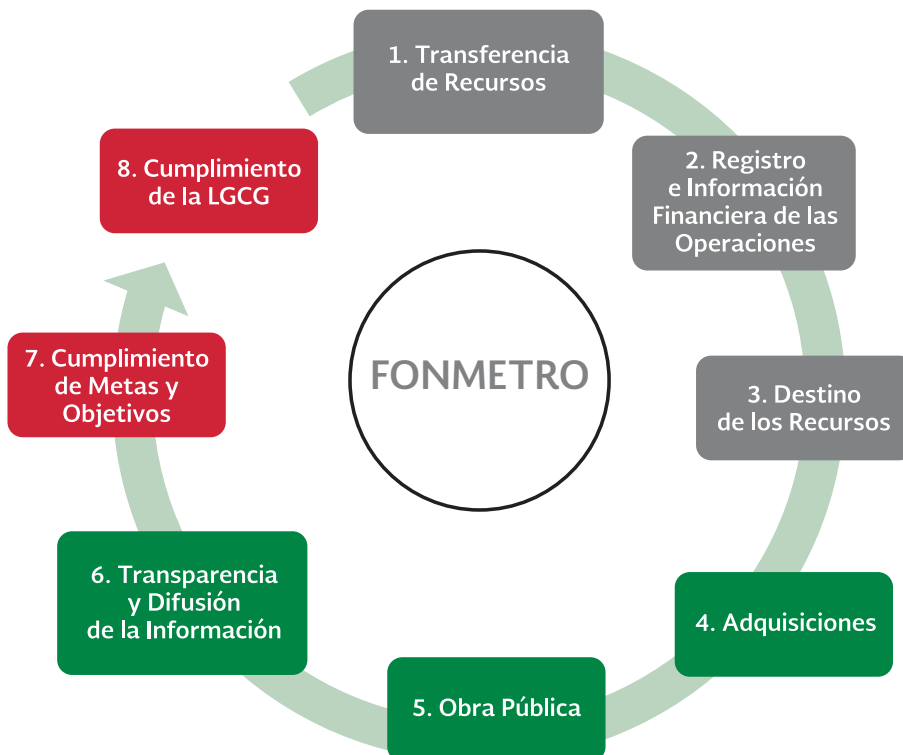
FONMETRO

1. Transferencia de Recursos

2. Registro e Información Financiera de las Operaciones

3. Destino de los Recursos

4. Adquisiciones

5. Obra Pública

6. Transparencia y Difusión de la Información

7. Cumplimiento de Metas y Objetivos

8. Cumplimiento de la LGCG